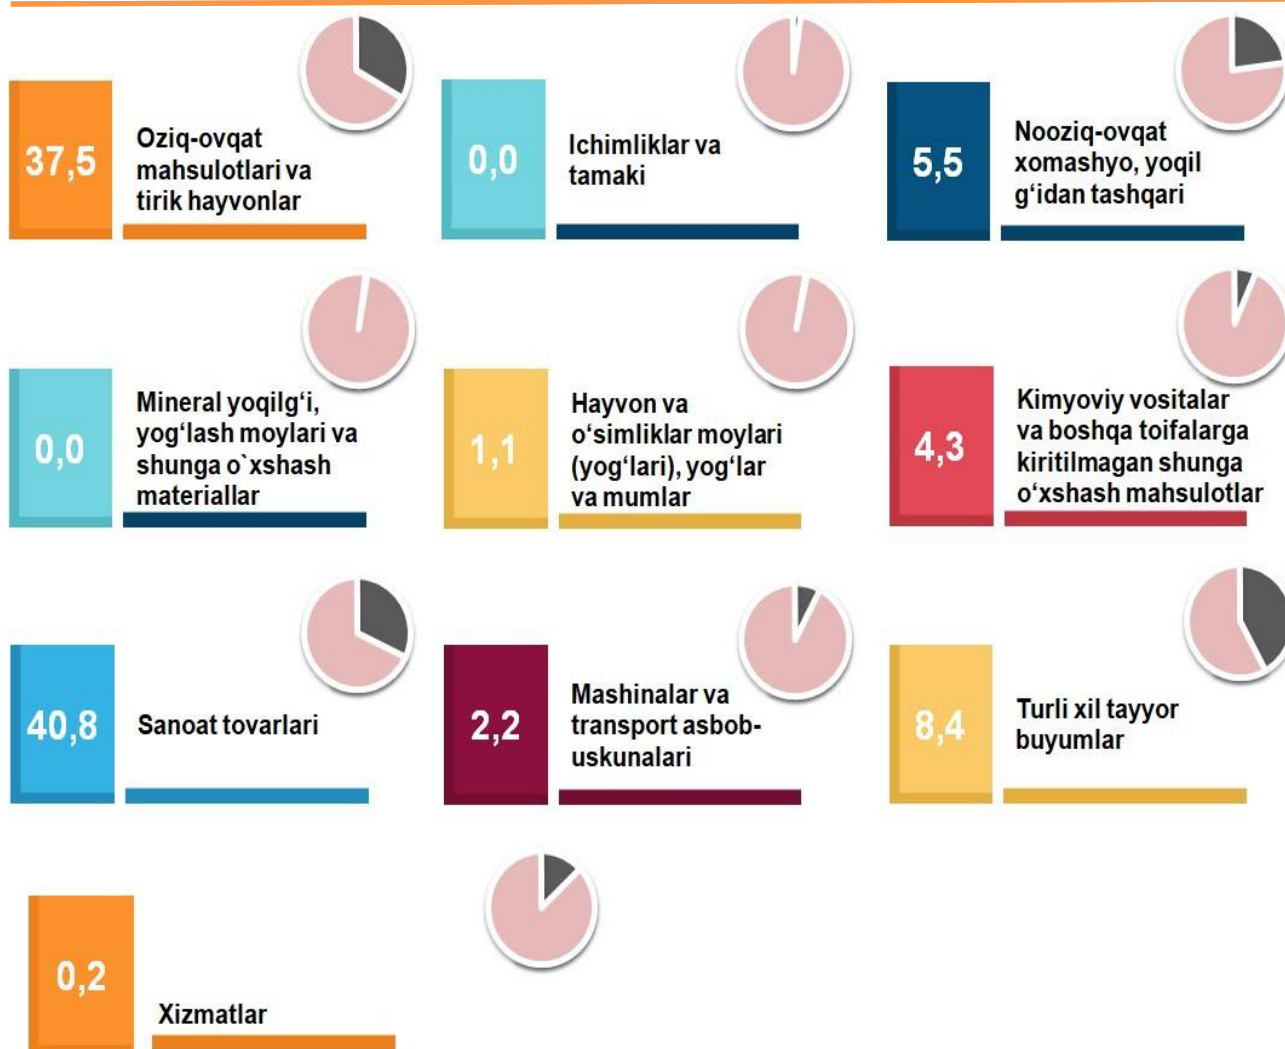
37,5
Oziq-ovqat mahsulotlari va tirik hayvonlar

0,0
Ichimliklar va tamaki

5,5
Nooziq-ovqat xomashyo, yoqil g'idan tashqari

0,0
Mineral yoqilg'i, yog'lash moylari va shunga o`xshash materiallar

1,1
Hayvon va o'simliklar moylari (yog'lari), yog'lar va mumlar

4,3
Kimyoviy vositalar va boshqa toifalarga kiritilmagan shunga o'xshash mahsulotlar

40,8
Sanoat tovarlari

2,2
Mashinalar va transport asbob-uskunalari

8,4
Turli xil tayyor buyumlar

0,2
Xizmatlar